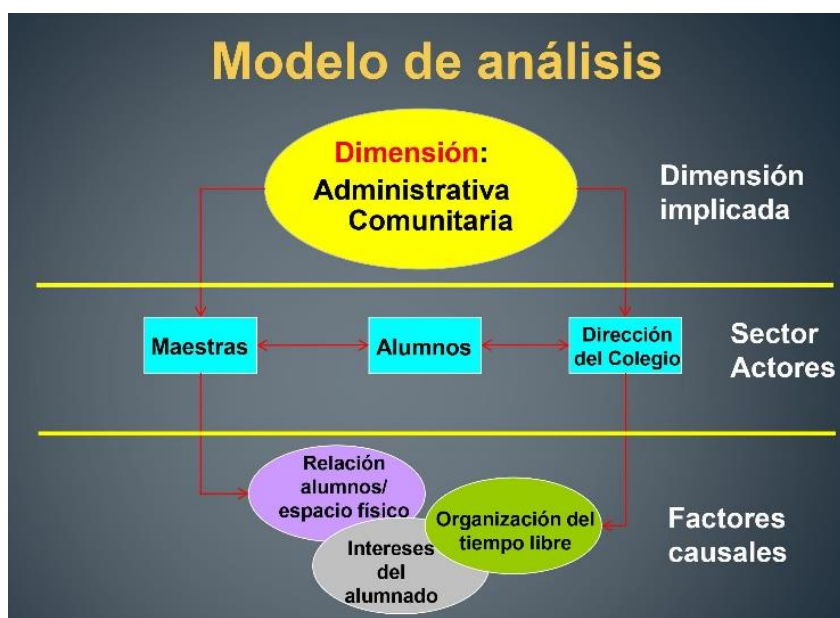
Modelo de análisis

Dimensión:
Administrativa
Comunitaria

Dimensión implicada

Maestras

Alumnos

Dirección del Colegio

Sector Actores

Relación alumnos/ espacio físico

Intereses del alumnado

Organización del tiempo libre

Factores causales